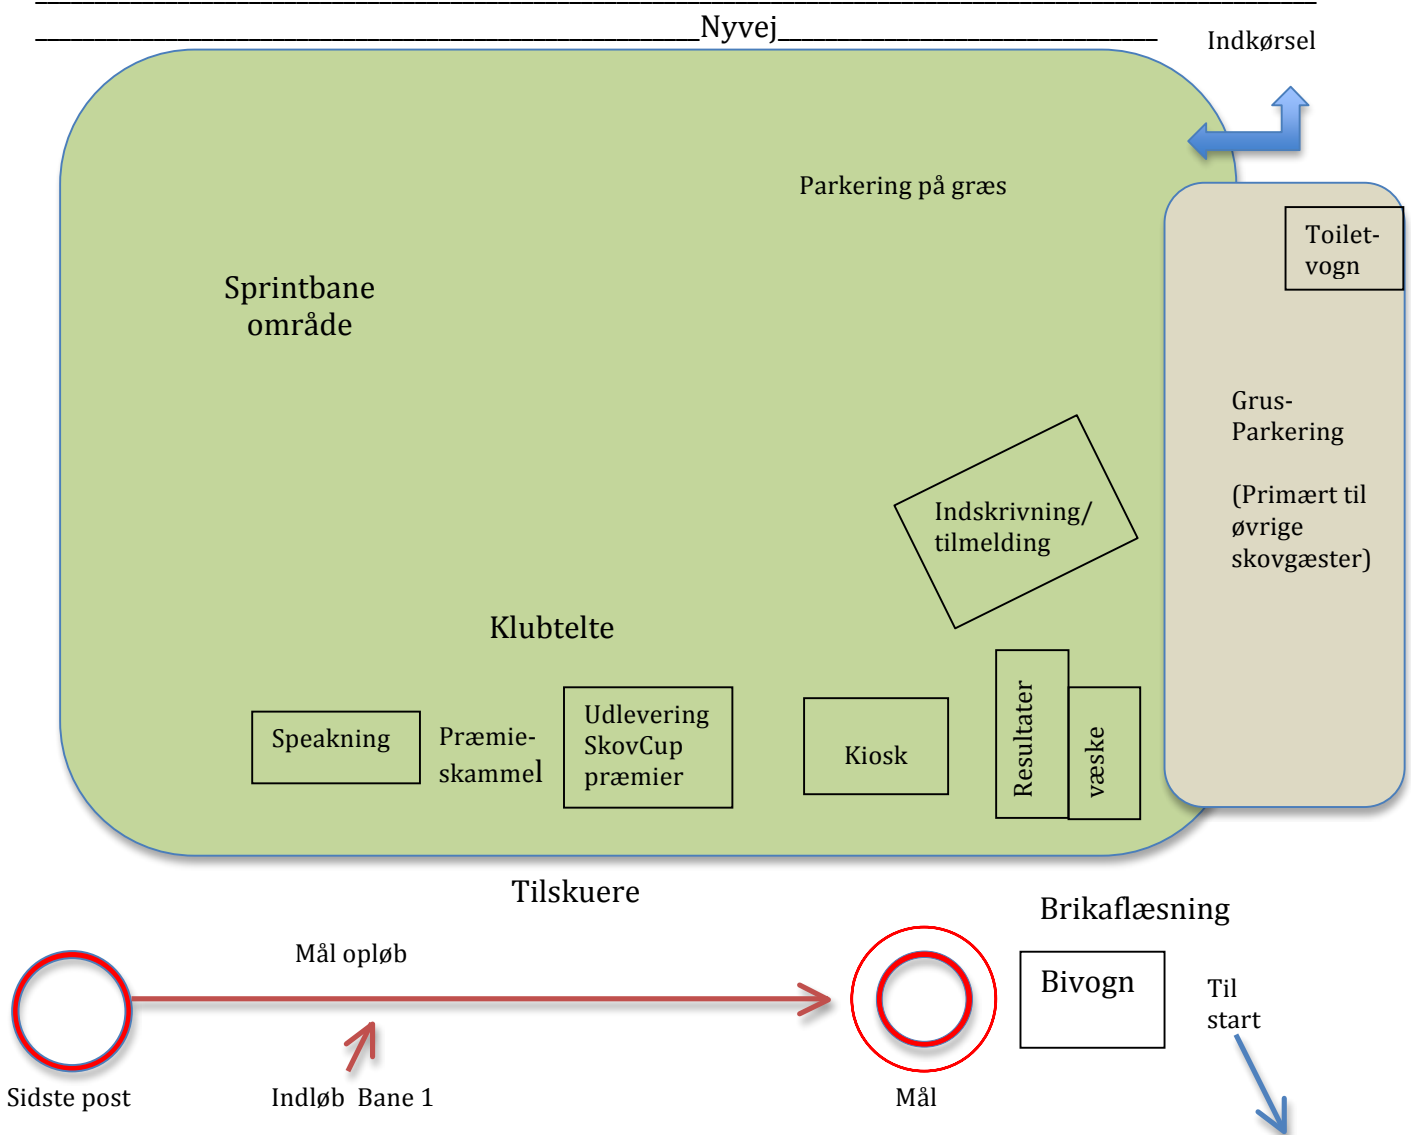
Nyvej

Indkørsel

Parkering på græs

Toilet-vogn

Sprintbane område

Grus-Parkering

(Primært til øvrige skovgæster)

Indskrivning/ tilmelding

Klubtelte

Speakning

Præmie-skammel

Udlevering SkovCup præmier

Kiosk

Resultater

væske

Tilskuere

Brikaflæsning

Mål opløb

Bivogn

Til start

Sidste post

Indløb Bane 1

Mål